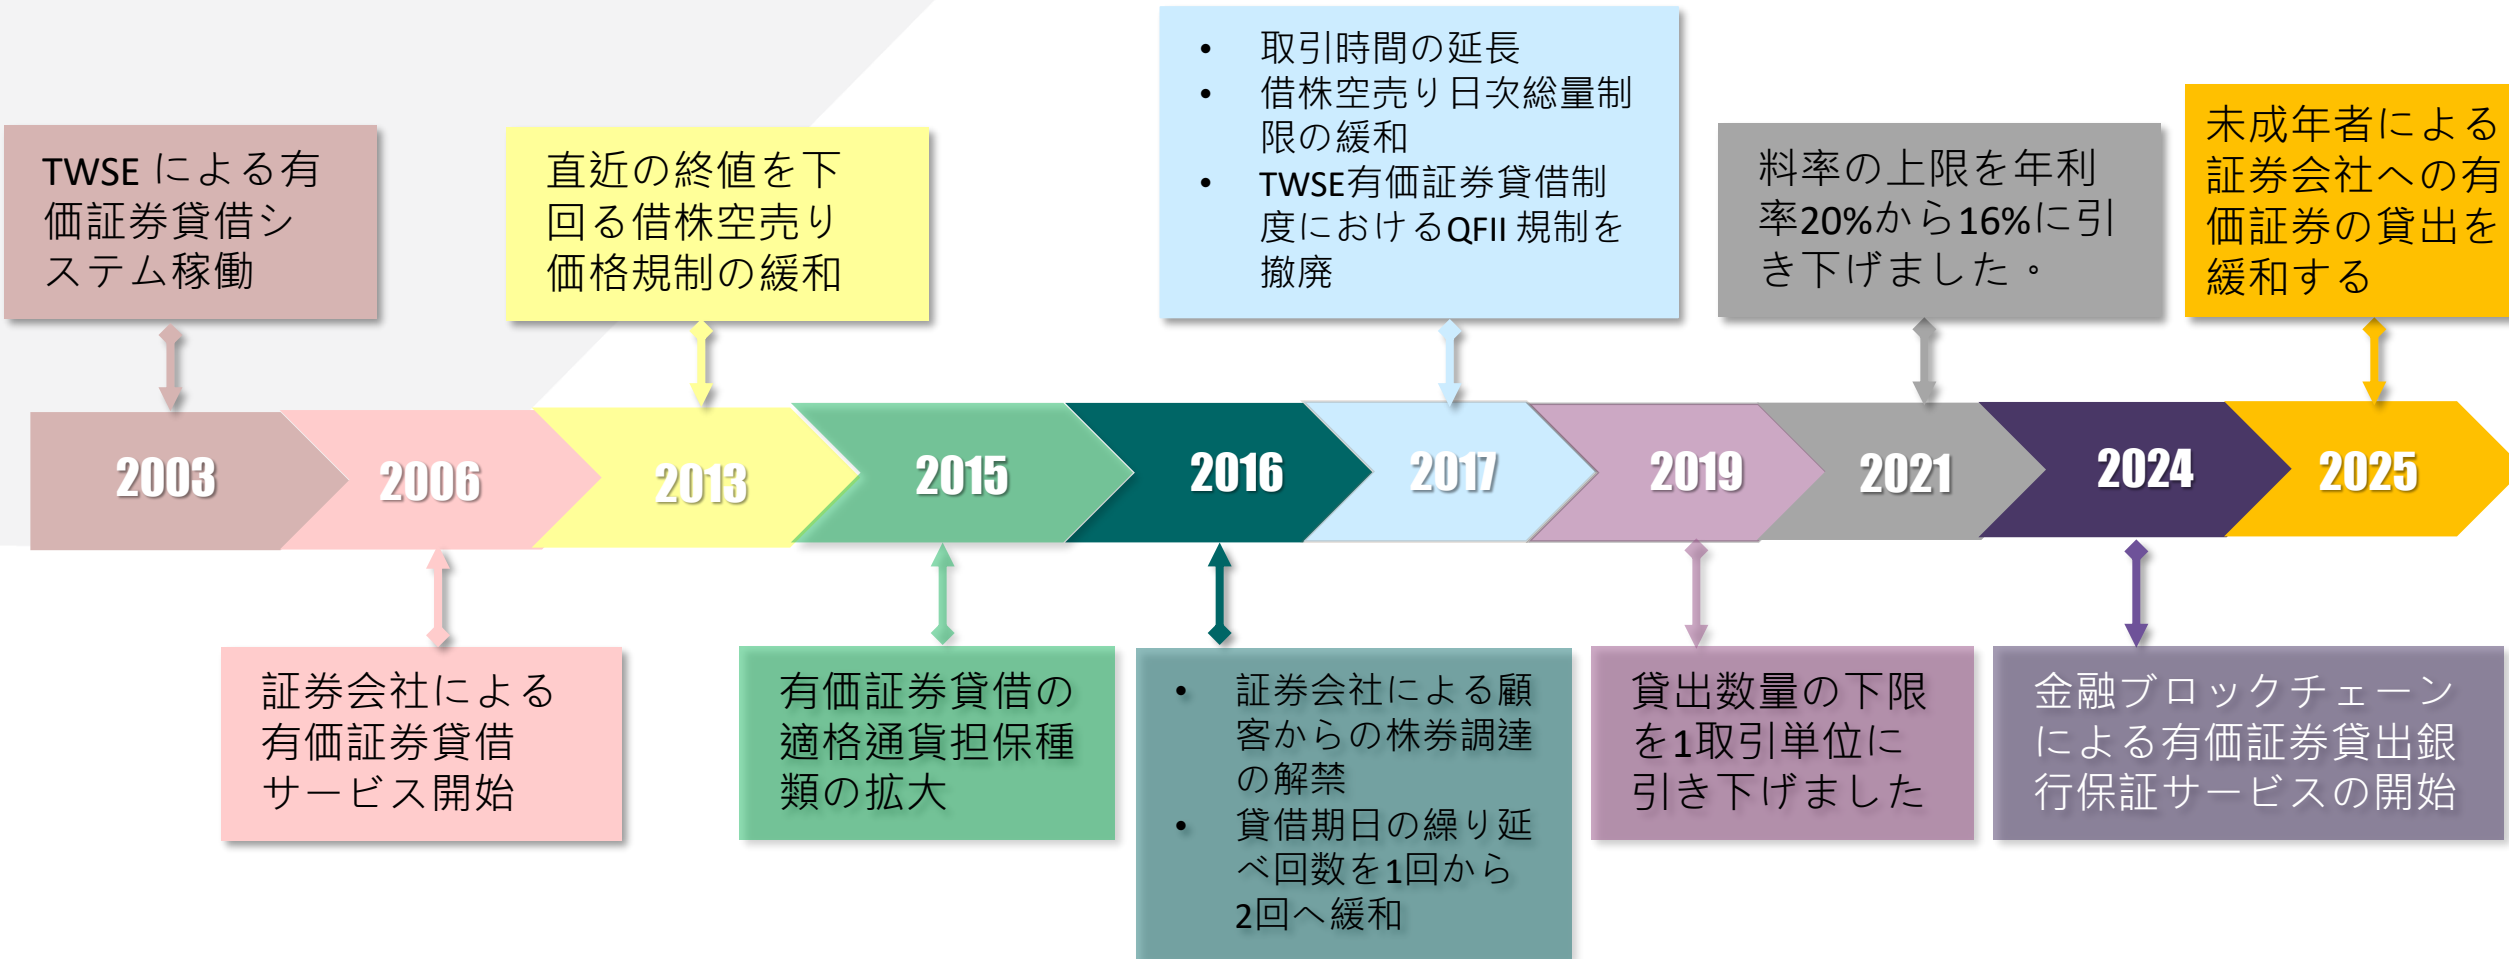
TWSE による有価証券貸借システム稼働

直近の終値を下回る借株空売り価格規制の緩和

- 取引時間の延長
- 借株空売り日次総量制限の緩和
- TWSE有価証券貸借制度におけるQFII 規制を撤廃

料率の上限を年利率20%から16%に引き下げました。

未成年者による証券会社への有価証券の貸出を緩和する

2003 2006 2013 2015 2016 2017 2019 2021 2024 2025

証券会社による有価証券貸借サービス開始

有価証券貸借の適格通貨担保種類の拡大

- 証券会社による顧客からの株券調達の解禁
- 貸借期日の繰り延べ回数を1回から2回へ緩和

貸出数量の下限を1取引単位に引き下げました

金融ブロックチェーンによる有価証券貸出銀行保証サービスの開始